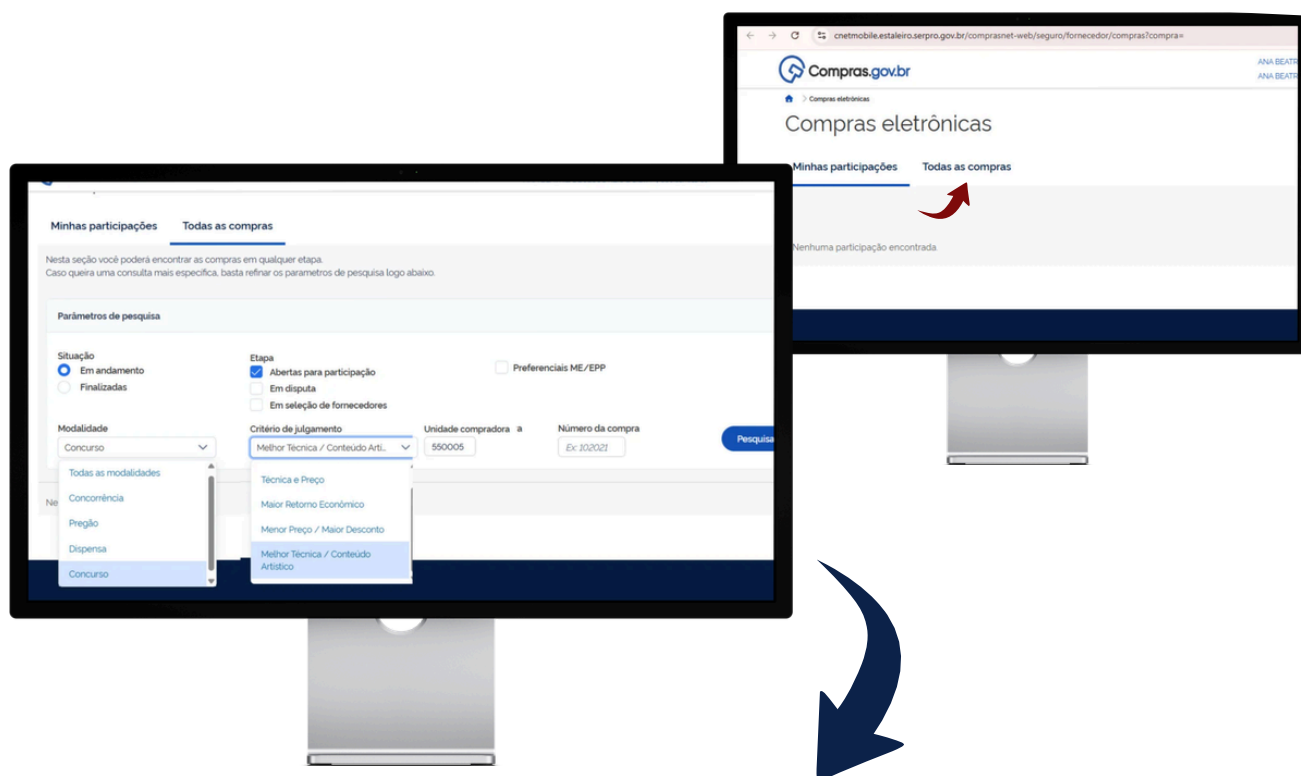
cnetmobile.estaleiro.serpro.gov.br/comprasnet-web/seguro/fornecedor/compras?compra=

Compras.gov.br

ANA BEATR
ANA BEATR

Compras eletrônicas

Compras eletrônicas

Minhas participações Todas as compras

Nenhuma participação encontrada.

Minhas participações Todas as compras

Nesta seção você poderá encontrar as compras em qualquer etapa.
Caso queira uma consulta mais específica, basta refinar os parametros de pesquisa logo abaixo.

Parâmetros de pesquisa

Situação
Em andamento
Finalizadas

Etapa
Abertas para participação
Em disputa
Em seleção de fornecedores

Preferenciais ME/EPP

Modalidade
Concurso

Critério de julgamento
Melhor Técnica / Conteúdo Arti...

Unidade compradora a
550005

Número da compra
Ex: 102021

Pesquisa

Todas as modalidades
Concorrência
Pregão
Dispensa
Concurso

Técnica e Preço
Maior Retorno Econômico
Menor Preço / Maior Desconto
Melhor Técnica / Conteúdo Artístico

Ne